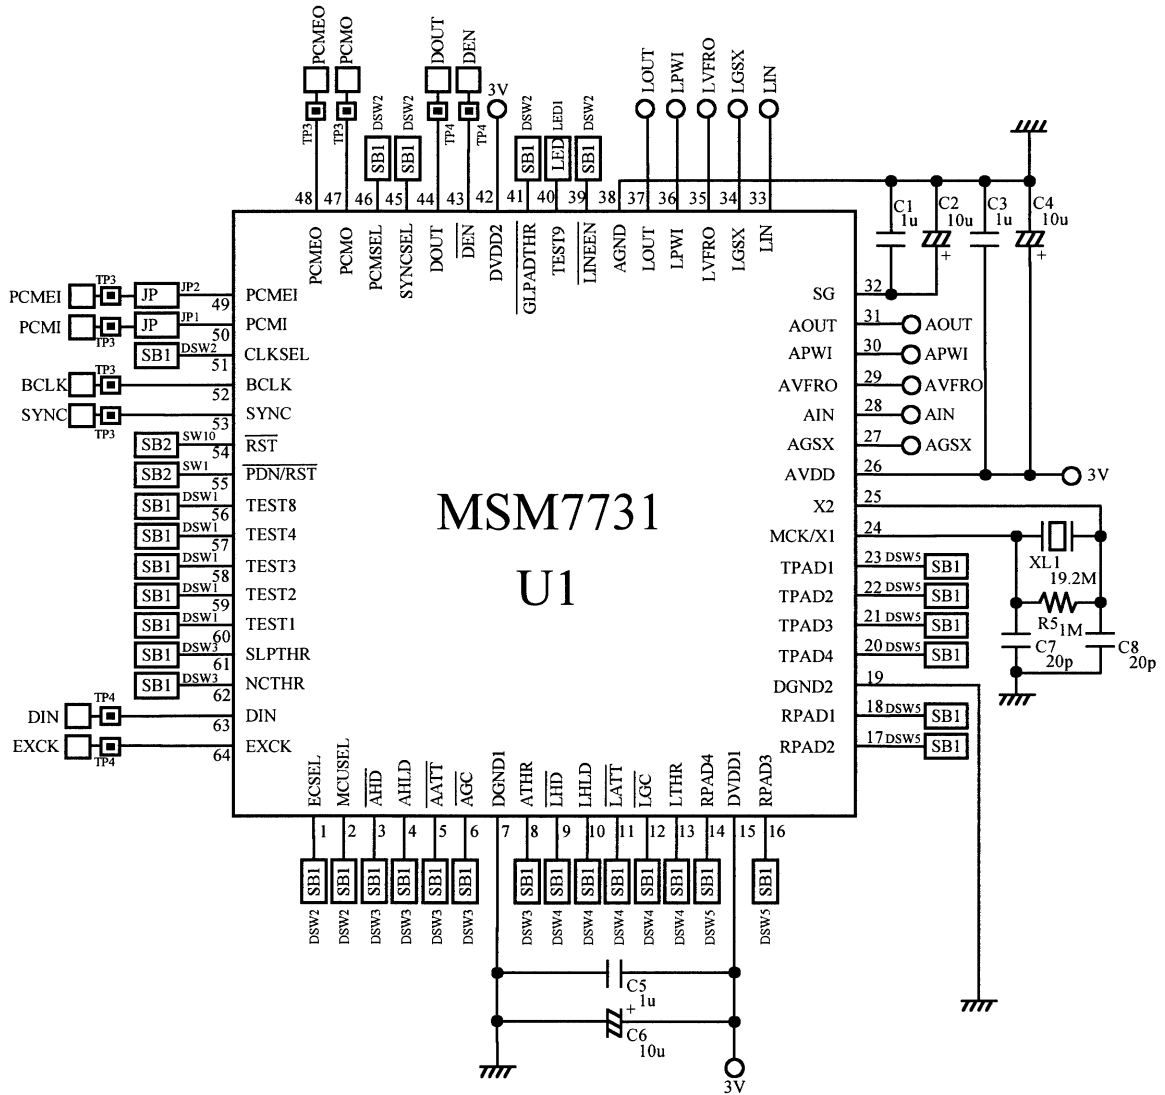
PCMEO PCMO DOUT DEN 3V LOUT LPWI LVFRO LGSX LIN

TP3 TP3 DSW2 DSW2 TP4 TP4 DSW2 LED1 DSW2

SB1 SB1 SB1 LED SB1

48 47 46 45 44 43 42 41 40 39 38 37 36 35 34 33

PCMEO PCMO PCMSEL SYNCSEL DOUT $\overline{DEN}$ DVDD2 $\overline{GLPADTHR}$ TEST9 $\overline{LINEEN}$ AGND LOUT LPWI LVFRO LGSX LIN

C1 1u C2 10u C3 1u C4 10u

PCMEI TP3 JP JP2 49 PCMEI
PCMI TP3 JP JP1 50 PCMI
SB1 DSW2 51 CLKSEL
BCLK TP3 52 BCLK
SYNC TP3 53 SYNC
SB2 SW10 54 $\overline{RST}$
SB2 SW1 55 $\overline{PDN/RST}$
SB1 DSW1 56 TEST8
SB1 DSW1 57 TEST4
SB1 DSW1 58 TEST3
SB1 DSW1 59 TEST2
SB1 DSW1 60 TEST1
SB1 DSW3 61 SLPTHR
SB1 DSW3 62 NCTHR
DIN TP4 63 DIN
EXCK TP4 64 EXCK

MSM7731
U1

SG 32
AOUT 31 AOUT
APWI 30 APWI
AVFRO 29 AVFRO
AIN 28 AIN
AGSX 27 AGSX
AVDD 26 3V
X2 25
MCK/X1 24 XL1 19.2M
TPAD1 23 DSW5 SB1
TPAD2 22 DSW5 SB1
TPAD3 21 DSW5 SB1
TPAD4 20 DSW5 SB1
DGND2 19
RPAD1 18 DSW5 SB1
RPAD2 17 DSW5 SB1

R5 1M C7 20p C8 20p

ECSEL MCUSEL $\overline{AHD}$ AHLD $\overline{AATT}$ $\overline{AGC}$ DGND1 ATHR $\overline{LHD}$ LHLD $\overline{LATT}$ $\overline{LGC}$ LTHR RPAD4 DVDD1 RPAD3

1 2 3 4 5 6 7 8 9 10 11 12 13 14 15 16

SB1 SB1 SB1 SB1 SB1 SB1 SB1 SB1 SB1 SB1 SB1 SB1 SB1 SB1

DSW2 DSW2 DSW3 DSW3 DSW3 DSW3 DSW3 DSW4 DSW4 DSW4 DSW4 DSW4 DSW5 DSW5

C5 1u
C6 10u
3V